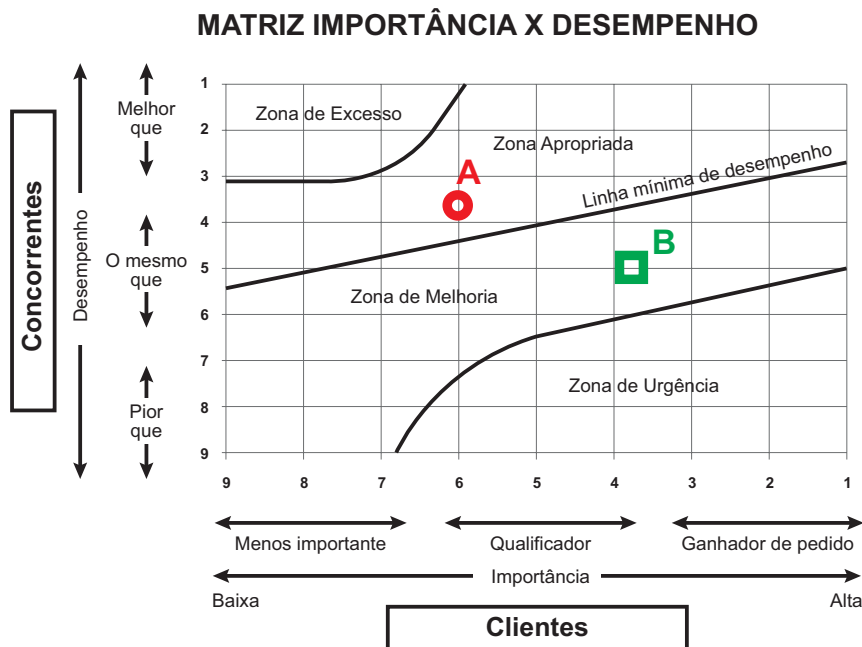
MATRIZ IMPORTÂNCIA X DESEMPENHO

Concorrentes

Desempenho

Melhor que

O mesmo que

Pior que

1
2
3
4
5
6
7
8
9

Zona de Excesso

Zona Apropriada

Linha mínima de desempenho

A

B

Zona de Melhoria

Zona de Urgência

9 8 7 6 5 4 3 2 1

Menos importante

Qualificador

Ganhador de pedido

Importância

Baixa

Alta

Clientes